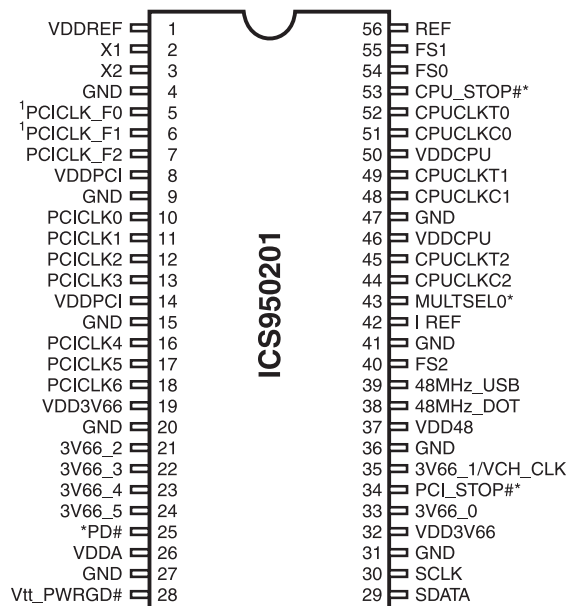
VDDREF 1
X1 2
X2 3
GND 4
$^1$PCICLK_F0 5
$^1$PCICLK_F1 6
PCICLK_F2 7
VDDPCI 8
GND 9
PCICLK0 10
PCICLK1 11
PCICLK2 12
PCICLK3 13
VDDPCI 14
GND 15
PCICLK4 16
PCICLK5 17
PCICLK6 18
VDD3V66 19
GND 20
3V66_2 21
3V66_3 22
3V66_4 23
3V66_5 24
*PD# 25
VDDA 26
GND 27
Vtt_PWRGD# 28

ICS950201

56 REF
55 FS1
54 FS0
53 CPU_STOP#*
52 CPUCLKT0
51 CPUCLKC0
50 VDDCPU
49 CPUCLKT1
48 CPUCLKC1
47 GND
46 VDDCPU
45 CPUCLKT2
44 CPUCLKC2
43 MULTSEL0*
42 I REF
41 GND
40 FS2
39 48MHz_USB
38 48MHz_DOT
37 VDD48
36 GND
35 3V66_1/VCH_CLK
34 PCI_STOP#*
33 3V66_0
32 VDD3V66
31 GND
30 SCLK
29 SDATA